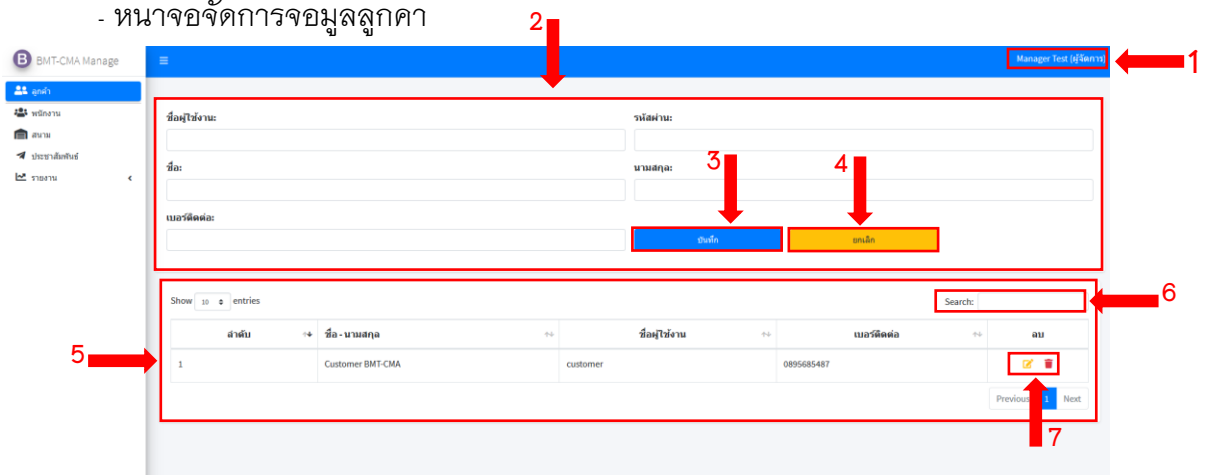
- หน้าจอจัดการข้อมูลลูกค้า

BMT-CMA Manage

ลูกค้า
พนักงาน
สนาม
ประชาสัมพันธ์
รายงาน

Manager Test (ผู้จัดการ)

1

2

ชื่อผู้ใช้งาน:

รหัสผ่าน:

ชื่อ:

นามสกุล:

เบอร์ติดต่อ:

3

4

บันทึก

ยกเลิก

Show 10 entries

Search:

6

5

| ลำดับ | ชื่อ - นามสกุล | ชื่อผู้ใช้งาน | เบอร์ติดต่อ | ลบ |
|---|---|---|---|---|
| 1 | Customer BMT-CMA | customer | 0895685487 | |

Previous 1 Next

7